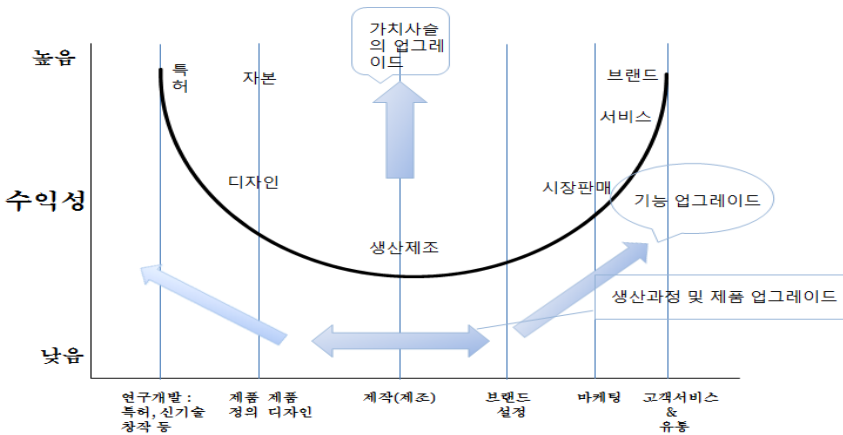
가치사슬의 업그레이드

높음

특허

자본

브랜드

서비스

수익성

디자인

시장판매

기능 업그레이드

생산제조

생산과정 및 제품 업그레이드

낮음

연구개발 : 특허, 신기술 창작 등

제품 제품 정의 디자인

제작(제조)

브랜드 설정

마케팅

고객서비스 & 유통